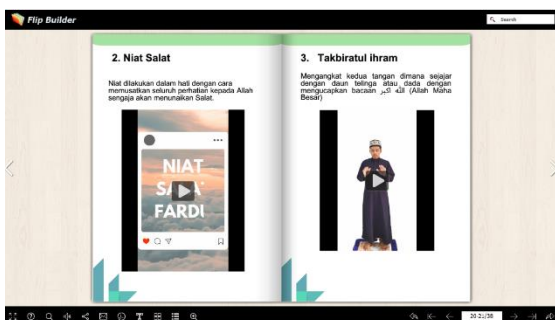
Flip Builder

Search

2. Niat Salat

Niat dilakukan dalam hati dengan cara memusatkan seluruh perhatian kepada Allah sengaja akan menunaikan Salat.

NIAT SA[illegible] FARDI

3. Takbiratul ihram

Mengangkat kedua tangan dimana sejajar dengan daun telinga atau dada dengan mengucapkan bacaan الله اكبر (Allah Maha Besar)

20-21/38